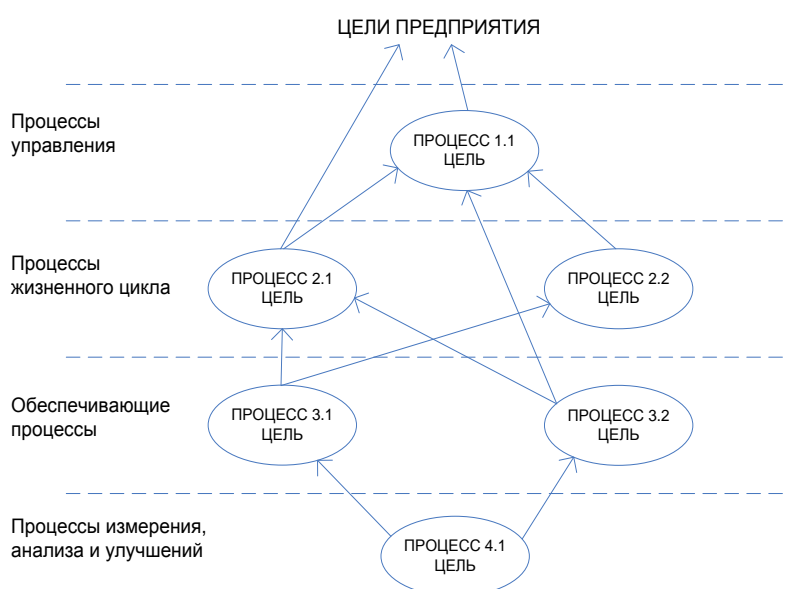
ЦЕЛИ ПРЕДПРИЯТИЯ

Процессы управления

ПРОЦЕСС 1.1
ЦЕЛЬ

Процессы жизненного цикла

ПРОЦЕСС 2.1
ЦЕЛЬ

ПРОЦЕСС 2.2
ЦЕЛЬ

Обеспечивающие процессы

ПРОЦЕСС 3.1
ЦЕЛЬ

ПРОЦЕСС 3.2
ЦЕЛЬ

Процессы измерения, анализа и улучшений

ПРОЦЕСС 4.1
ЦЕЛЬ